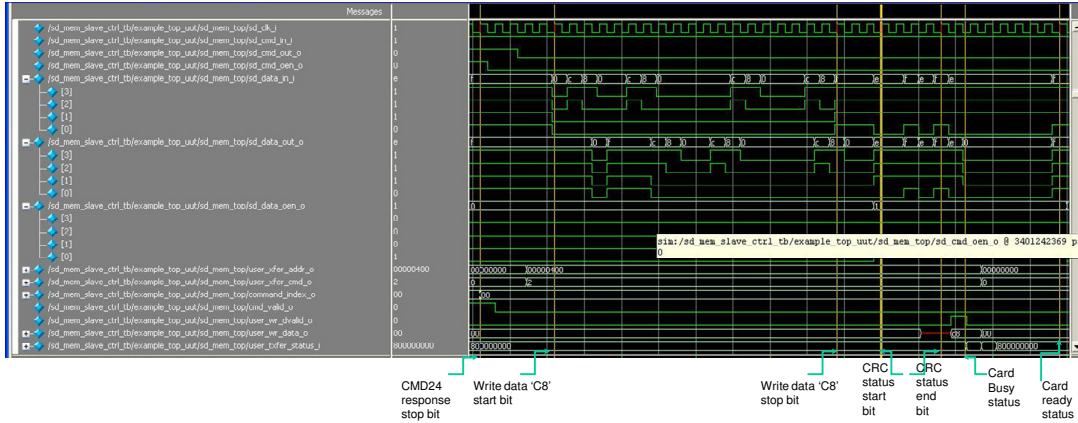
Messages

/sd_mem_slave_ctrl_tb/example_top_uut/sd_mem_top/sd_clk_i | 1
/sd_mem_slave_ctrl_tb/example_top_uut/sd_mem_top/sd_cmd_in_i | 1
/sd_mem_slave_ctrl_tb/example_top_uut/sd_mem_top/sd_cmd_out_o | 0
/sd_mem_slave_ctrl_tb/example_top_uut/sd_mem_top/sd_cmd_oen_o | 0
/sd_mem_slave_ctrl_tb/example_top_uut/sd_mem_top/sd_data_in_i | e
[3] | 1
[2] | 1
[1] | 1
[0] | 0
/sd_mem_slave_ctrl_tb/example_top_uut/sd_mem_top/sd_data_out_o | e
[3] | 1
[2] | 1
[1] | 1
[0] | 0
/sd_mem_slave_ctrl_tb/example_top_uut/sd_mem_top/sd_data_oen_o | 1
[3] | 0
[2] | 0
[1] | 0
[0] | 1
/sd_mem_slave_ctrl_tb/example_top_uut/sd_mem_top/user_xfer_addr_o | 00000400
/sd_mem_slave_ctrl_tb/example_top_uut/sd_mem_top/user_xfer_cmd_o | 2
/sd_mem_slave_ctrl_tb/example_top_uut/sd_mem_top/command_index_o | 00
/sd_mem_slave_ctrl_tb/example_top_uut/sd_mem_top/cmd_valid_o | 0
/sd_mem_slave_ctrl_tb/example_top_uut/sd_mem_top/user_wr_dvalid_o | 0
/sd_mem_slave_ctrl_tb/example_top_uut/sd_mem_top/user_wr_data_o | 00
/sd_mem_slave_ctrl_tb/example_top_uut/sd_mem_top/user_txfer_status_i | 80000000

f 0 c 8 0 c 8 0 c 8 0 c 8 0 e f e f e f
f 0 f c 8 0 c 8 0 c 8 0 e f e f e f
0 1
sim:/sd_mem_slave_ctrl_tb/example_top_uut/sd_mem_top/sd_cmd_oen_o @ 3401242369 p
0
00000000 00000400 00000000
0 2 0
00
00 c8 00
80000000 80000000

CMD24 response stop bit
Write data 'C8' start bit
Write data 'C8' stop bit
CRC status start bit
CRC status end bit
Card Busy status
Card ready status